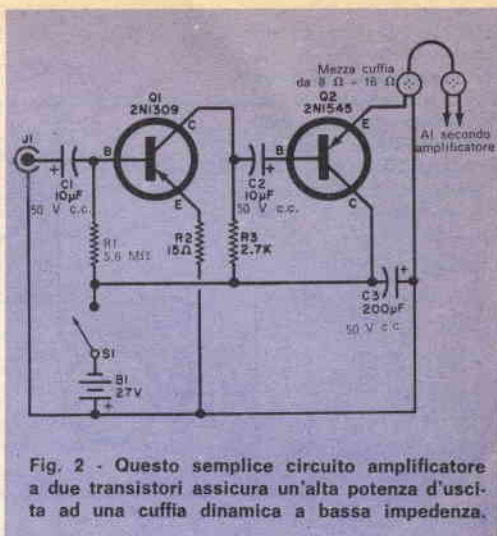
Mezza cuffia da 8 Ω - 16 Ω

Q1 2N1309

Q2 2N1545

Al secondo amplificatore

J1

B

C

E

+

C1 10μF 50 V c.c.

R1 5,6 MΩ

R2 15Ω

R3 2,7K

C2 10μF 50 V c.c.

C3 200μF 50 V c.c.

S1

B1 27V

Fig. 2 - Questo semplice circuito amplificatore a due transistori assicura un'alta potenza d'uscita ad una cuffia dinamica a bassa impedenza.